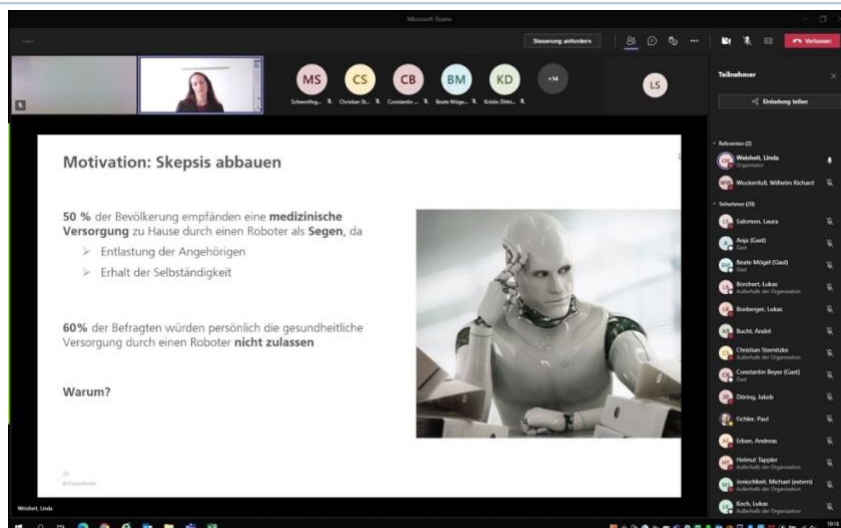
Microsoft Teams

Steuerung anfordern

Verlassen

MS Schwertfeg...
CS Christian St...
CB Constantin...
BM Beate Möge...
KD Kristin Dittr...
+14
LS

Teilnehmer

Einladung teilen

Referenten (2)

Weisheit, Linda
Organisator

Wockenfuß, Wilhelm Richard

Teilnehmer (20)

Salomon, Laura

Anja (Gast)
Gast

Beate Mögel (Gast)
Gast

Borchert, Lukas
Außerhalb der Organisation

Borberger, Lukas

Bucht, André

Christian Sternitzke
Außerhalb der Organisation

Constantin Beyer (Gast)
Gast

Döring, Jakob

Eichler, Paul

Erben, Andreas

Helmut Tappler
Außerhalb der Organisation

Jonischkeit, Michael (extern)
Außerhalb der Organisation

Koch, Lukas
Außerhalb der Organisation

Motivation: Skepsis abbauen

50 % der Bevölkerung empfänden eine medizinische Versorgung zu Hause durch einen Roboter als Segen, da

➢ Entlastung der Angehörigen

➢ Erhalt der Selbständigkeit

60% der Befragten würden persönlich die gesundheitliche Versorgung durch einen Roboter nicht zulassen

Warum?

20
© Fraunhofer

Weisheit, Linda